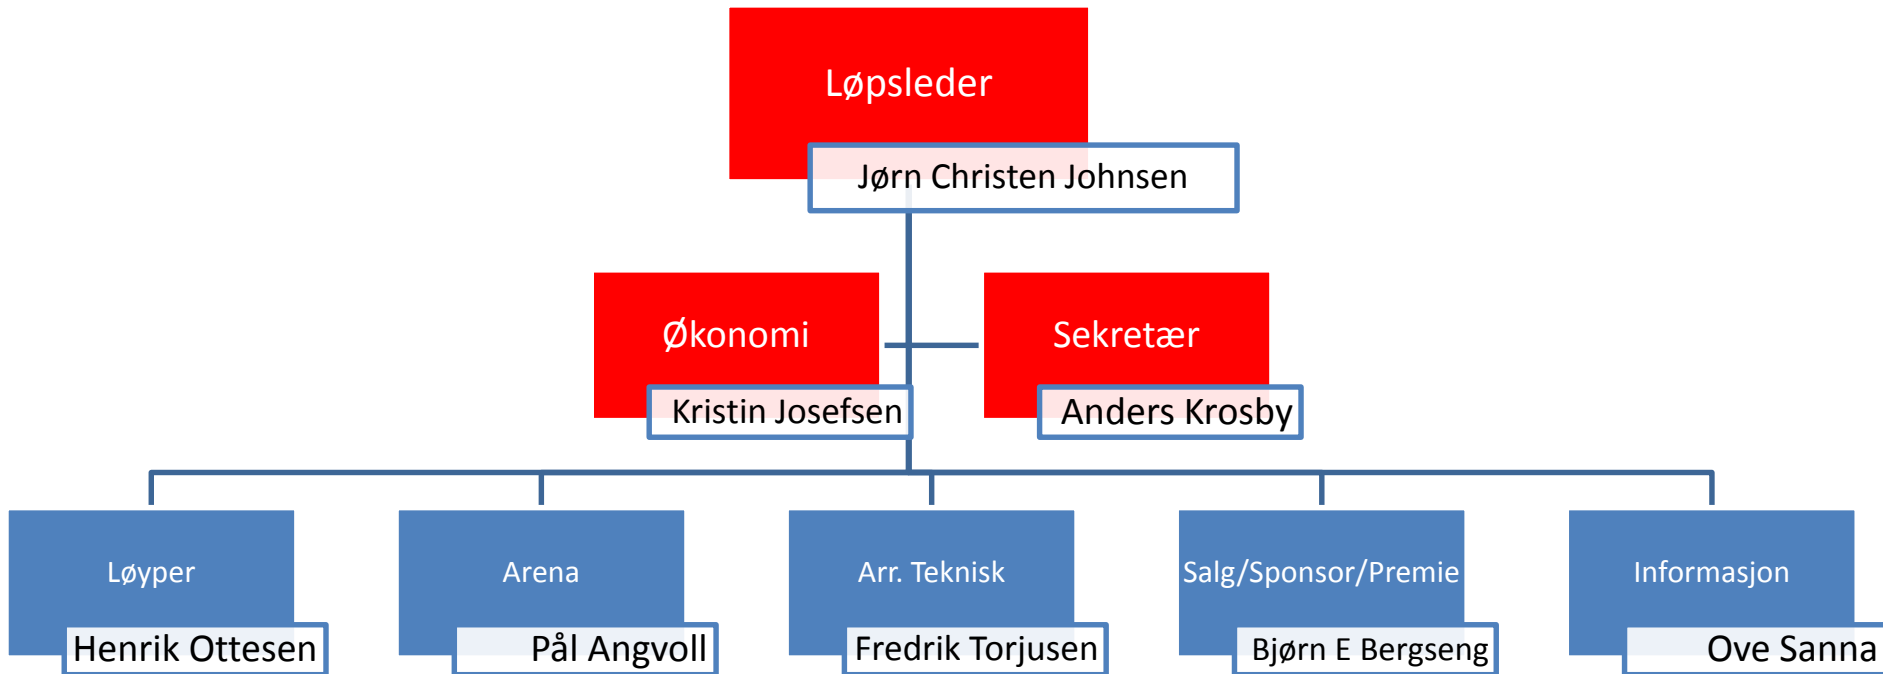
Løpsleder
Jørn Christen Johnsen

Økonomi
Kristin Josefsen

Sekretær
Anders Krosby

Løyper
Henrik Ottesen

Arena
Pål Angvoll

Arr. Teknisk
Fredrik Torjusen

Salg/Sponsor/Premie
Bjørn E Bergseng

Informasjon
Ove Sanna